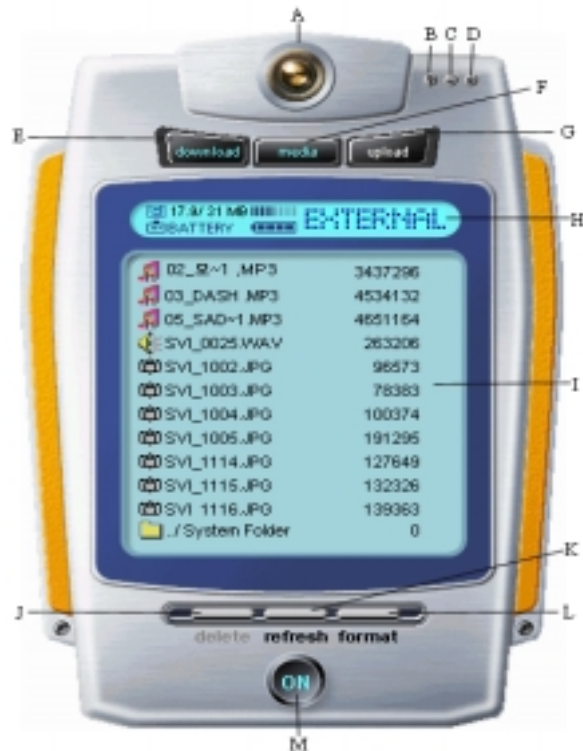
A

B C D

E

F

G

download media upload

17.9/ 21 MB

BATTERY

EXTERNAL

H

| | |
|---|---|
| 02_또~1 .MP3 | 3437296 |
| 03_DASH.MP3 | 4534132 |
| 05_SAD~1.MP3 | 4651164 |
| SVI_0025.WAV | 263206 |
| SVI_1002.JPG | 96573 |
| SVI_1003.JPG | 78383 |
| SVI_1004.JPG | 100374 |
| SVI_1005.JPG | 191295 |
| SVI_1114.JPG | 127649 |
| SVI_1115.JPG | 132326 |
| SVI 1116.JPG | 139363 |
| ../ System Folder | 0 |

I

K

J

L

delete refresh format

ON

M